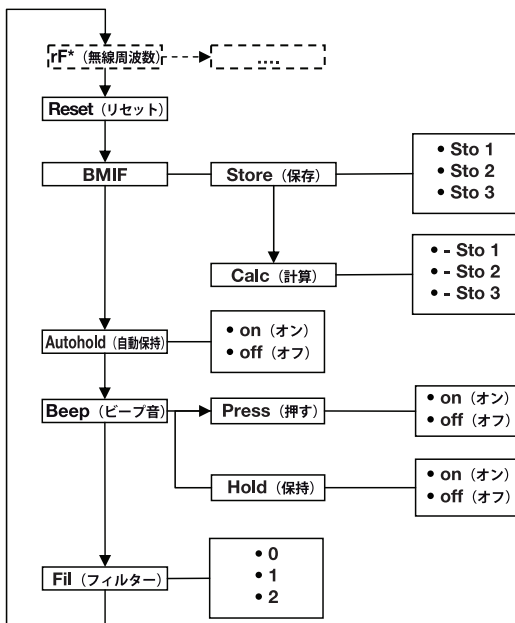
rF*（無線周波数）

....

Reset（リセット）

BMIF

Store（保存）

• Sto 1
• Sto 2
• Sto 3

Calc（計算）

• - Sto 1
• - Sto 2
• - Sto 3

Autohold（自動保持）

• on（オン）
• off（オフ）

Beep（ビープ音）

Press（押す）

• on（オン）
• off（オフ）

Hold（保持）

• on（オン）
• off（オフ）

Fil（フィルター）

• 0
• 1
• 2